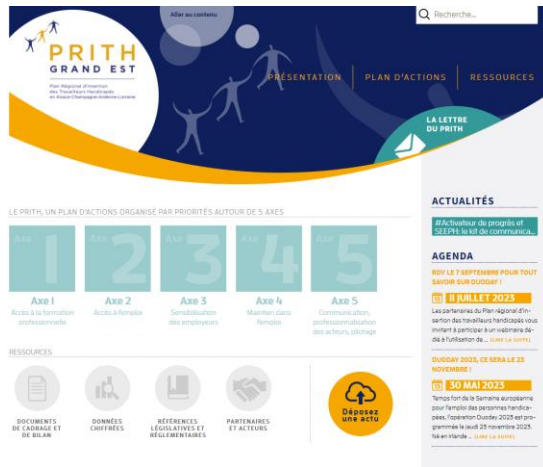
Aller au contenu

Recherche...

PRITH
GRAND EST

Plan Régional d'Insertion des Travailleurs Handicapés en Alsace Champagne-Ardenne Lorraine

PRÉSENTATION
PLAN D'ACTIONS
RESSOURCES

LA LETTRE DU PRITH

LE PRITH, UN PLAN D'ACTIONS ORGANISÉ PAR PRIORITÉS AUTOUR DE 5 AXES

Axe 1
Axe I
Accès à la formation professionnelle

Axe 2
Axe 2
Accès à l'emploi

Axe 3
Axe 3
Sensibilisation des employeurs

Axe 4
Axe 4
Maintien dans l'emploi

Axe 5
Axe 5
Communication, professionnalisation des acteurs, pilotage

RESSOURCES

DOCUMENTS DE CADRAGE ET DE BILAN

DONNÉES CHIFFRÉES

RÉFÉRENCES LÉGISLATIVES ET RÉGLEMENTAIRES

PARTENAIRES ET ACTEURS

Déposez une actu

ACTUALITÉS

#Activateur de progrès et SEEPH: le kit de communica...

AGENDA

RDV LE 7 SEPTEMBRE POUR TOUT SAVOIR SUR DUODAY !

11 JUILLET 2023

Les partenaires du Plan régional d'insertion des travailleurs handicapés vous invitent à participer à un webinaire dédié à l'utilisation de ... (LIRE LA SUITE)

DUODAY 2023, CE SERA LE 23 NOVEMBRE !

30 MAI 2023

Temps fort de la Semaine européenne pour l'emploi des personnes handicapées, l'opération Duoday 2023 est programmée le jeudi 23 novembre 2023. Ne en Irlande ... (LIRE LA SUITE)